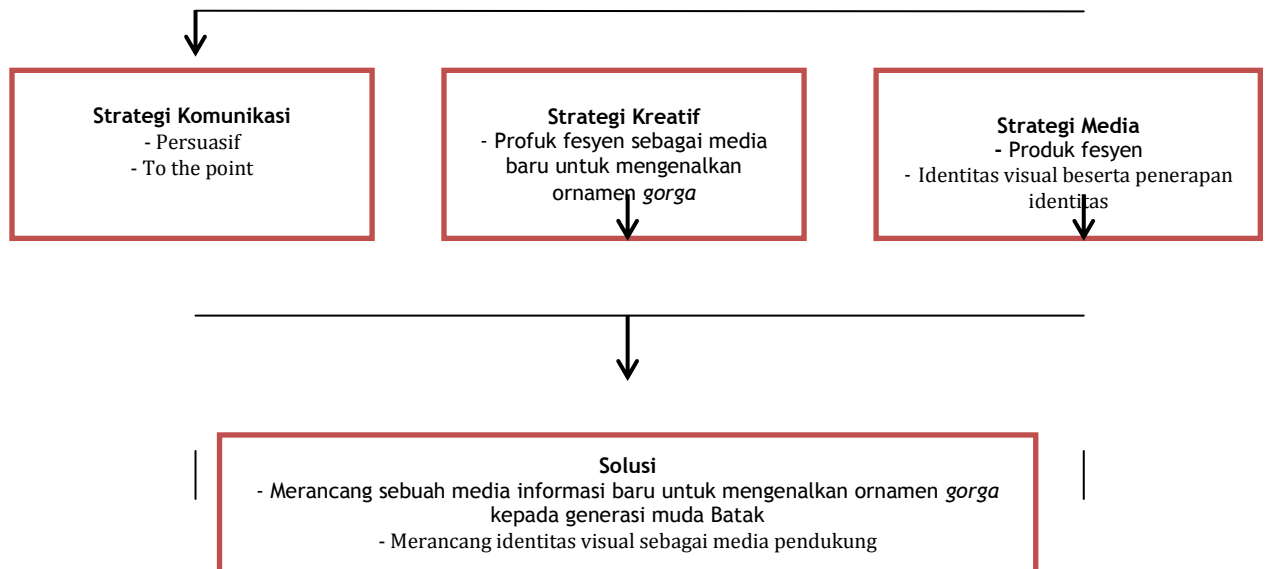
**Strategi Komunikasi**
- Persuasif
- To the point

**Strategi Kreatif**
- Profuk fesyen sebagai media baru untuk mengenalkan ornamen *gorga*

**Strategi Media**
- Produk fesyen
- Identitas visual beserta penerapan identitas

**Solusi**
- Merancang sebuah media informasi baru untuk mengenalkan ornamen *gorga* kepada generasi muda Batak
- Merancang identitas visual sebagai media pendukung